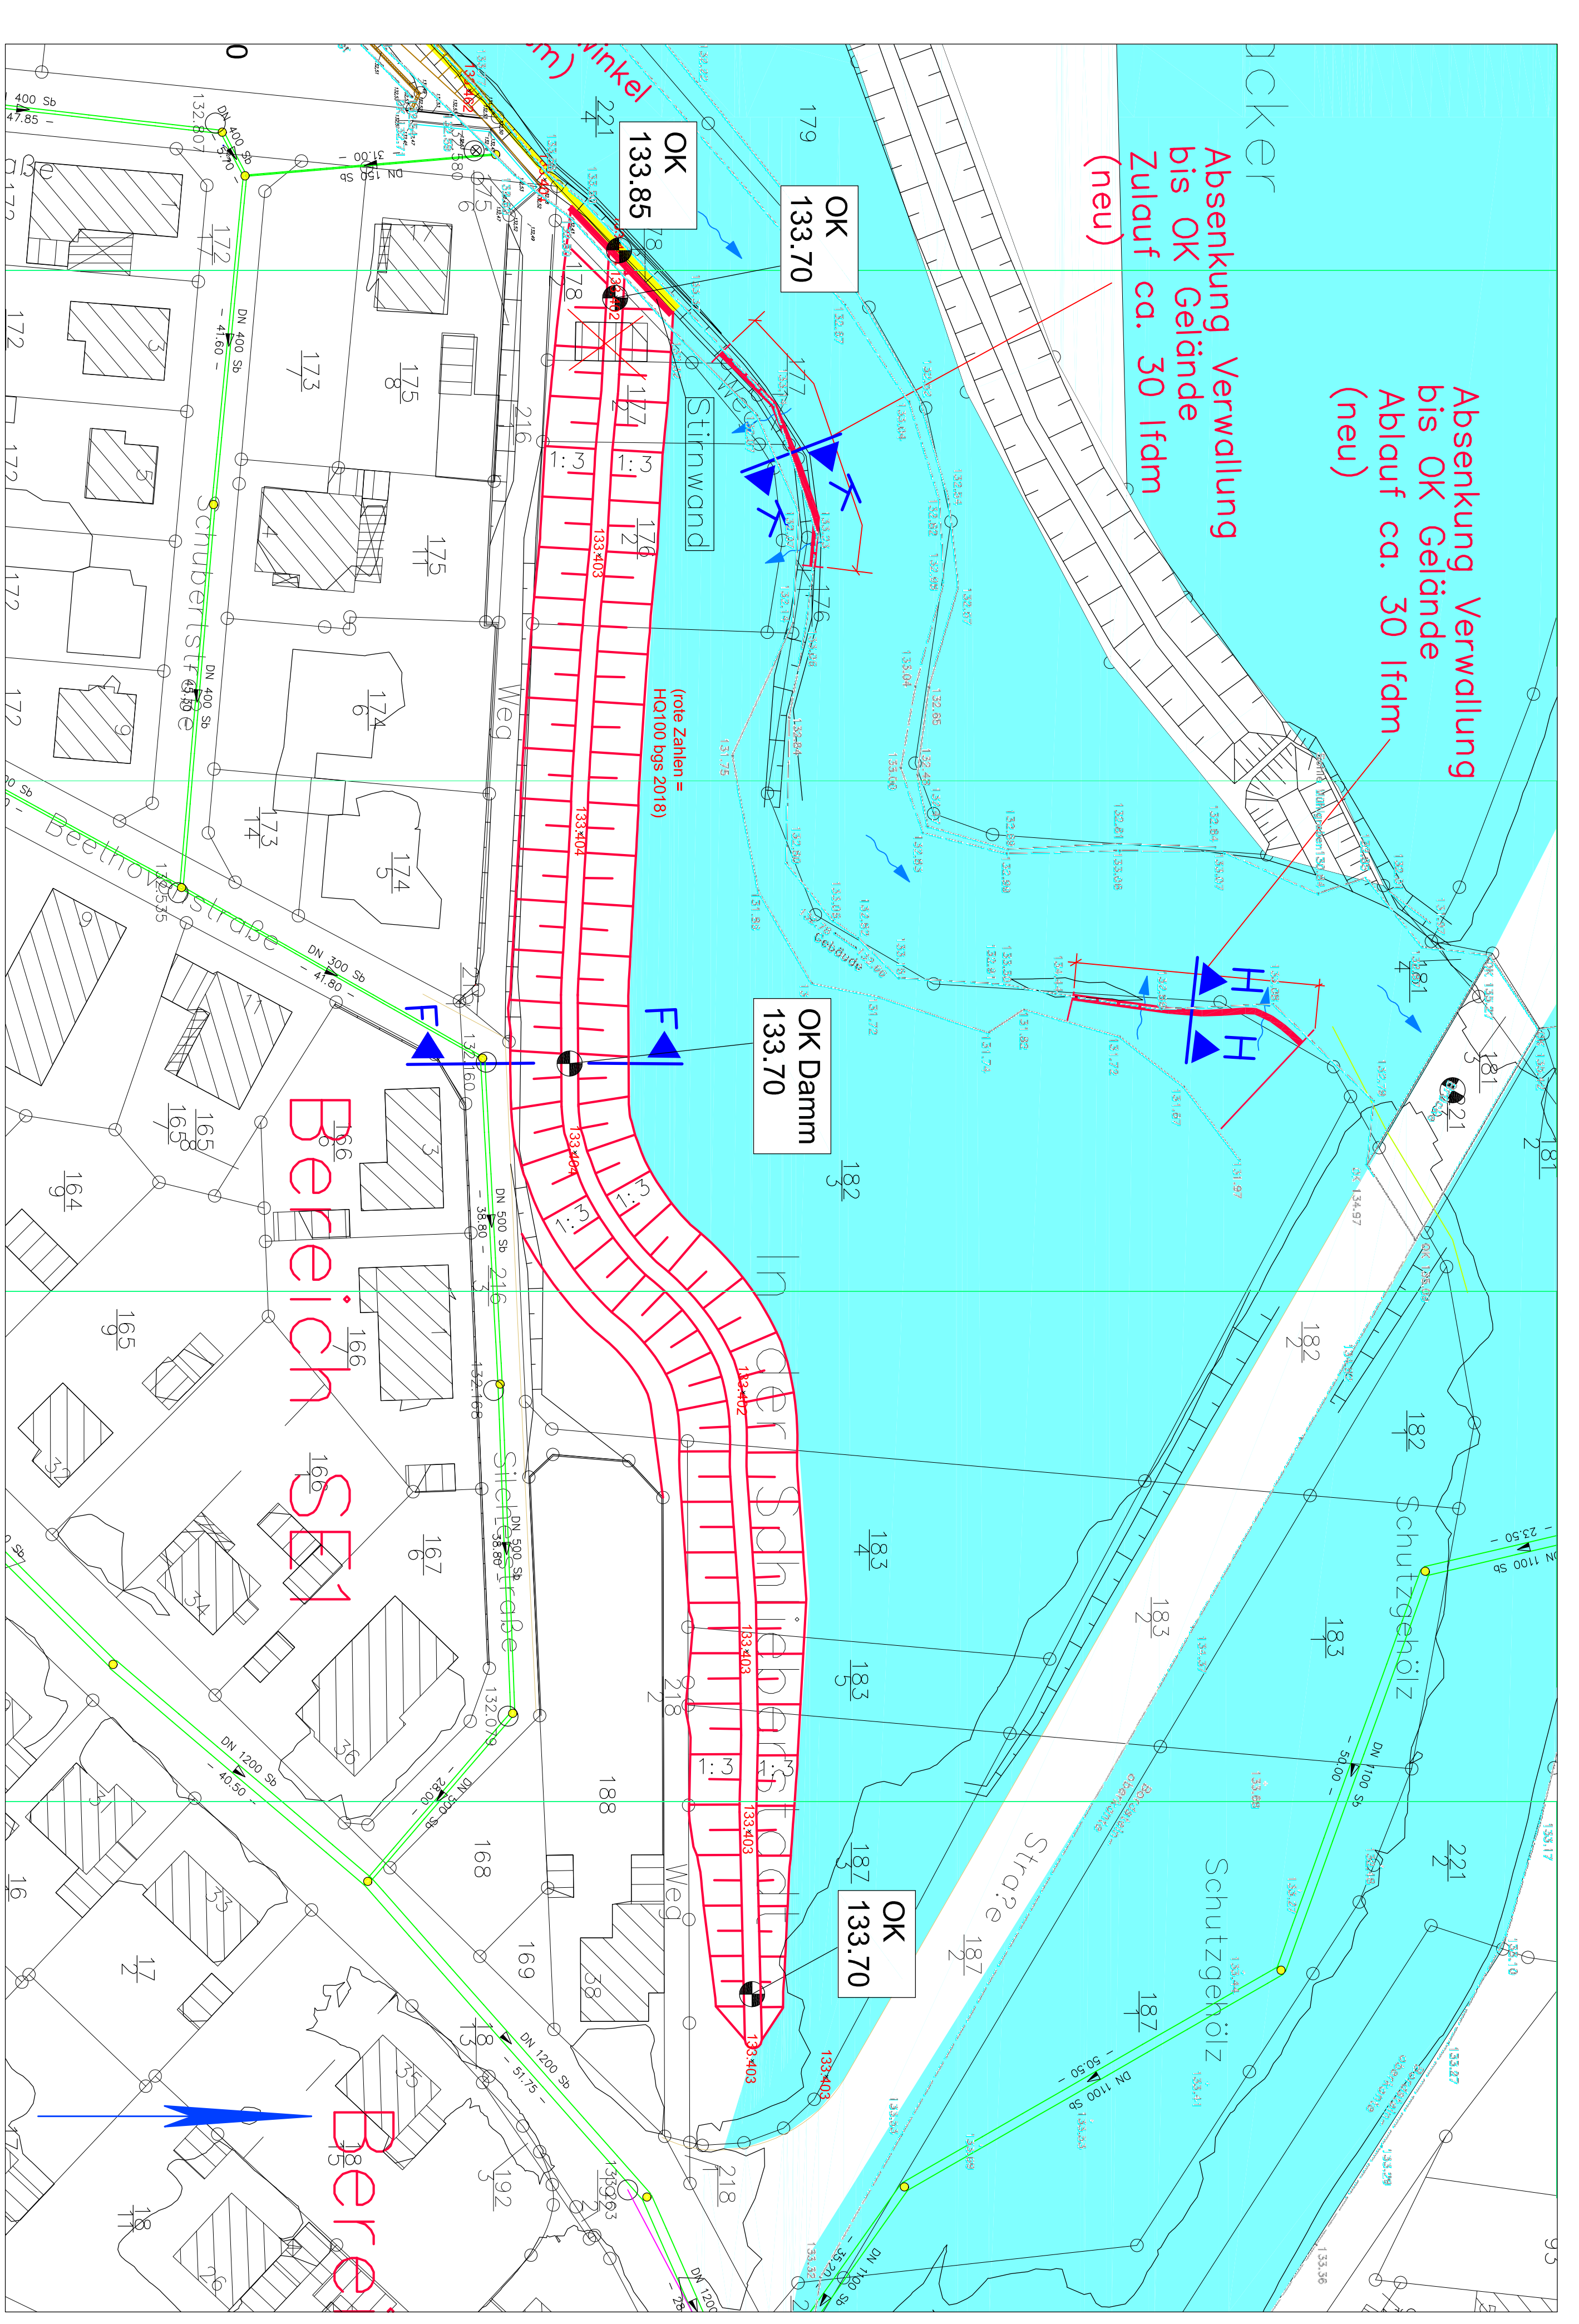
Absenkung Verwallung bis OK Gelände Ablauf ca. 30 lfdm (neu)

Absenkung Verwallung bis OK Gelände Zulauf ca. 30 lfdm (neu)

Winkel

OK 133.85

OK 133.70

OK Damm 133.70

OK 133.70

Stirnwand

Weg

(rote Zahlen = HQ100 bgs 2018)

1:3

1:3

133.403

133.404

133.402

133.403

H

H

F

F

Bereich SE1

Bere

Schubertstraße

Beethovenstraße

Silcherstraße

Schutzgehölz

Schutzgehölz

Straße

In der Schlierbachtal

DN 400 Sb

DN 300 Sb

DN 500 Sb

DN 1200 Sb

DN 1100 Sb

DN 150 Sb

Gebäude

179

177

176

182

183

187

188

168

169

218

216

221

181

192